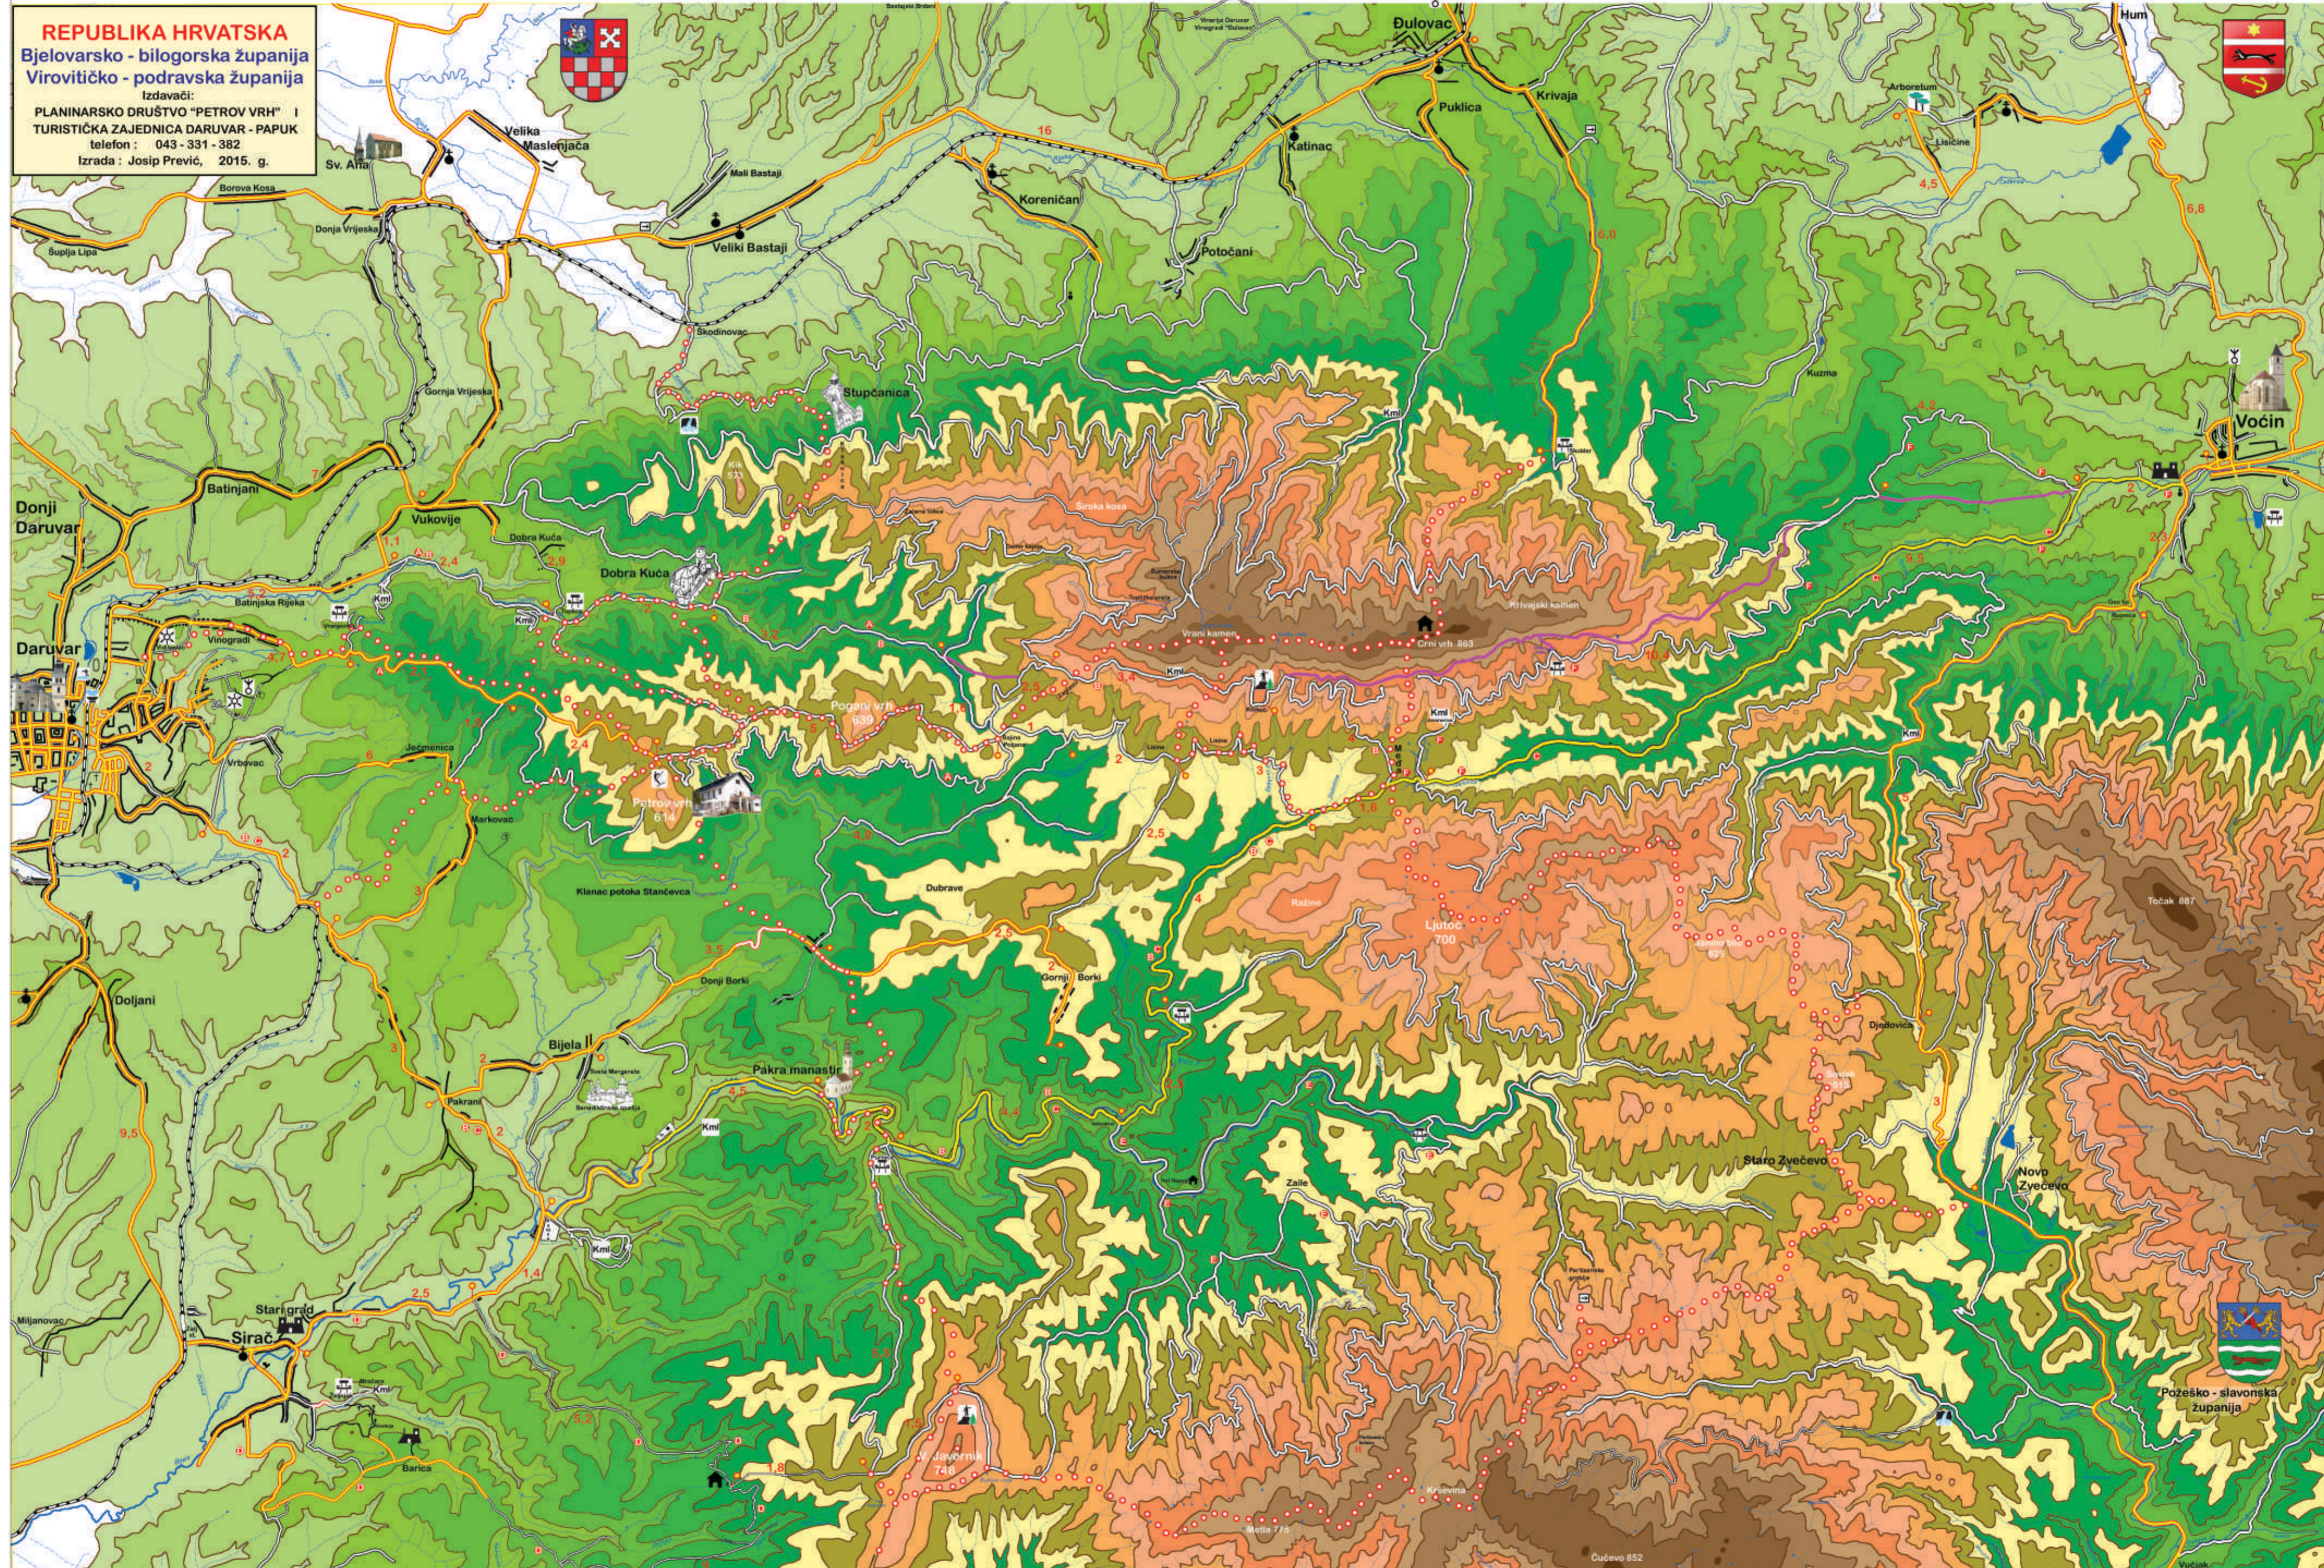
REPUBLIKA HRVATSKA
Bjelovarsko - bilogorska županija
Virovitičko - podravska županija
Izdavači:
PLANINARSKO DRUŠTVO "PETROV VRH" i
TURISTIČKA ZAJEDNICA DARUVAR - PAPUK
telefon : 043 - 331 - 382
Izrada : Josip Prević, 2015. g.

Đulovac
Hum
Velika Maslenjača
Sv. Ana
Mali Bastaji
Veliki Bastaji
Katinac
Puklica
Krivaja
Arboretum
Lisičine
Koreničan
Potočani
Borova Kosa
Donja Vrijeska
Šuplja Lipa
Skodinovac
Gornja Vrijeska
Stupčanica
Kuzma
Voćin
Batinjani
Donji Daruvar
Vukovije
Dobra Kuča
Dobra Kuča
Batinjska Rijeka
Vinogradi
Daruvar
Vrani kamen
Crni vrh 863
Krivajski kamen
Pogani vrh
Petrov vrh
Jeđuranica
Vrbovac
Markovac
Klanac potoka Stančevca
Dubrave
Ražine
Ljutoč 700
Točak 887
Doljani
Donji Borki
Gornji Borki
Bijela
Pakra manastir
Pakrani
Staro Zvečevo
Novo Zvečevo
Djedovica
Zaile
Stari grad
Sirač
Miljanovac
Barica
Kml
Krivena
Čučevo 852
Požeško - slavonska županija
16
4,5
6,8
2
3
2,5
9,5
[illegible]